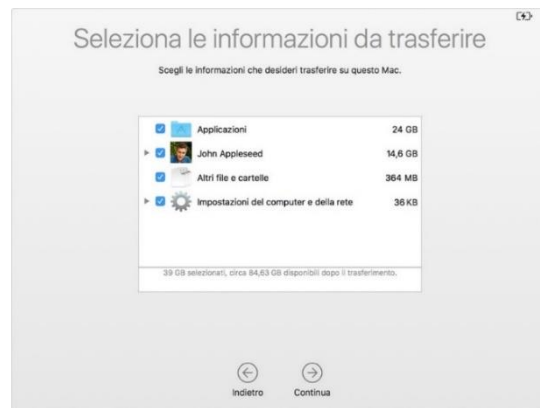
Seleziona le informazioni da trasferire

Scegli le informazioni che desideri trasferire su questo Mac.

| | |
|---|---|
| Applicazioni | 24 GB |
| John Appleseed | 14,6 GB |
| Altri file e cartelle | 364 MB |
| Impostazioni del computer e della rete | 36 KB |

39 GB selezionati, circa 84,63 GB disponibili dopo il trasferimento.

Indietro

Continua